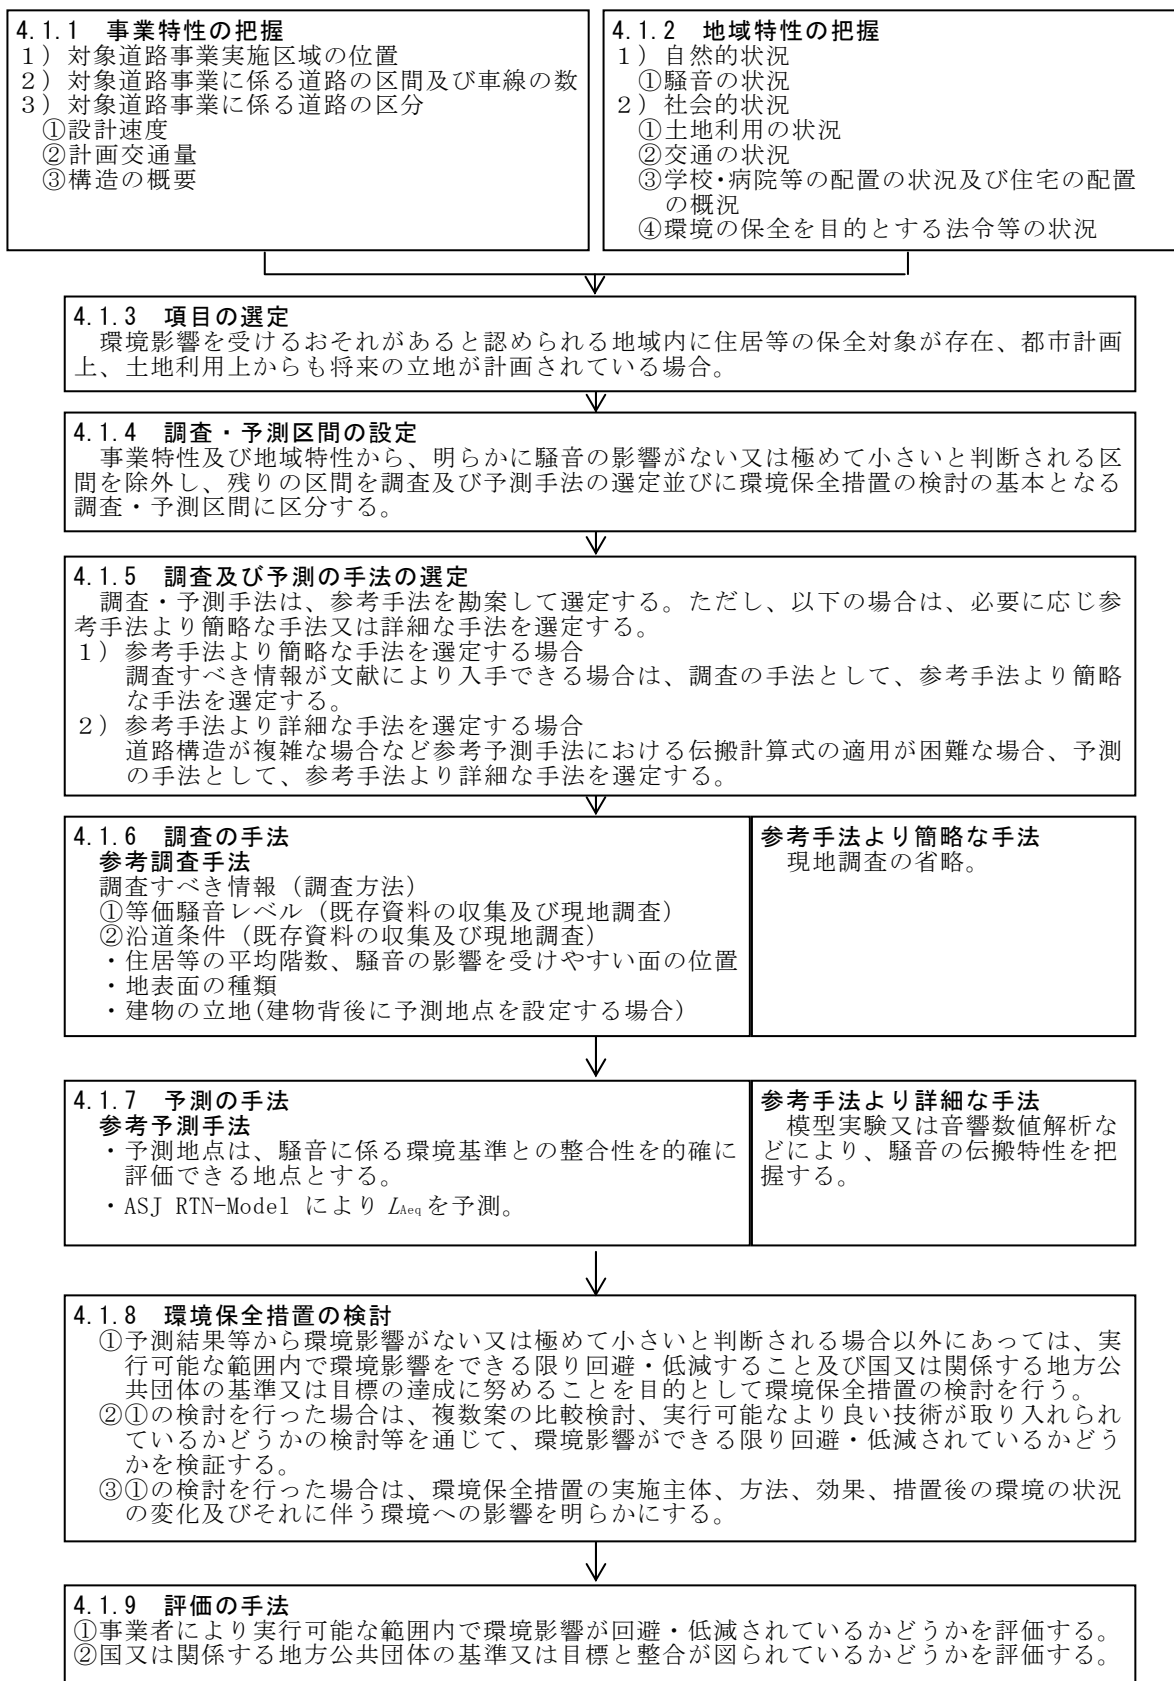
4.1.1 事業特性の把握
1）対象道路事業実施区域の位置
2）対象道路事業に係る道路の区間及び車線の数
3）対象道路事業に係る道路の区分
①設計速度
②計画交通量
③構造の概要

4.1.2 地域特性の把握
1）自然的状況
①騒音の状況
2）社会的状況
①土地利用の状況
②交通の状況
③学校・病院等の配置の状況及び住宅の配置の概況
④環境の保全を目的とする法令等の状況

4.1.3 項目の選定
環境影響を受けるおそれがあると認められる地域内に住居等の保全対象が存在、都市計画上、土地利用上からも将来の立地が計画されている場合。

4.1.4 調査・予測区間の設定
事業特性及び地域特性から、明らかに騒音の影響がない又は極めて小さいと判断される区間を除外し、残りの区間を調査及び予測手法の選定並びに環境保全措置の検討の基本となる調査・予測区間に区分する。

4.1.5 調査及び予測の手法の選定
調査・予測手法は、参考手法を勘案して選定する。ただし、以下の場合は、必要に応じ参考手法より簡略な手法又は詳細な手法を選定する。
1）参考手法より簡略な手法を選定する場合
調査すべき情報が文献により入手できる場合は、調査の手法として、参考手法より簡略な手法を選定する。
2）参考手法より詳細な手法を選定する場合
道路構造が複雑な場合など参考予測手法における伝搬計算式の適用が困難な場合、予測の手法として、参考手法より詳細な手法を選定する。

4.1.6 調査の手法
参考調査手法
調査すべき情報（調査方法）
①等価騒音レベル（既存資料の収集及び現地調査）
②沿道条件（既存資料の収集及び現地調査）
・住居等の平均階数、騒音の影響を受けやすい面の位置
・地表面の種類
・建物の立地(建物背後に予測地点を設定する場合)

参考手法より簡略な手法
現地調査の省略。

4.1.7 予測の手法
参考予測手法
・予測地点は、騒音に係る環境基準との整合性を的確に評価できる地点とする。
・ASJ RTN-Model により $L_{Aeq}$ を予測。

参考手法より詳細な手法
模型実験又は音響数値解析などにより、騒音の伝搬特性を把握する。

4.1.8 環境保全措置の検討
①予測結果等から環境影響がない又は極めて小さいと判断される場合以外にあっては、実行可能な範囲内で環境影響をできる限り回避・低減すること及び国又は関係する地方公共団体の基準又は目標の達成に努めることを目的として環境保全措置の検討を行う。
②①の検討を行った場合は、複数案の比較検討、実行可能なより良い技術が取り入れられているかどうかの検討等を通じて、環境影響ができる限り回避・低減されているかどうかを検証する。
③①の検討を行った場合は、環境保全措置の実施主体、方法、効果、措置後の環境の状況の変化及びそれに伴う環境への影響を明らかにする。

4.1.9 評価の手法
①事業者により実行可能な範囲内で環境影響が回避・低減されているかどうかを評価する。
②国又は関係する地方公共団体の基準又は目標と整合が図られているかどうかを評価する。